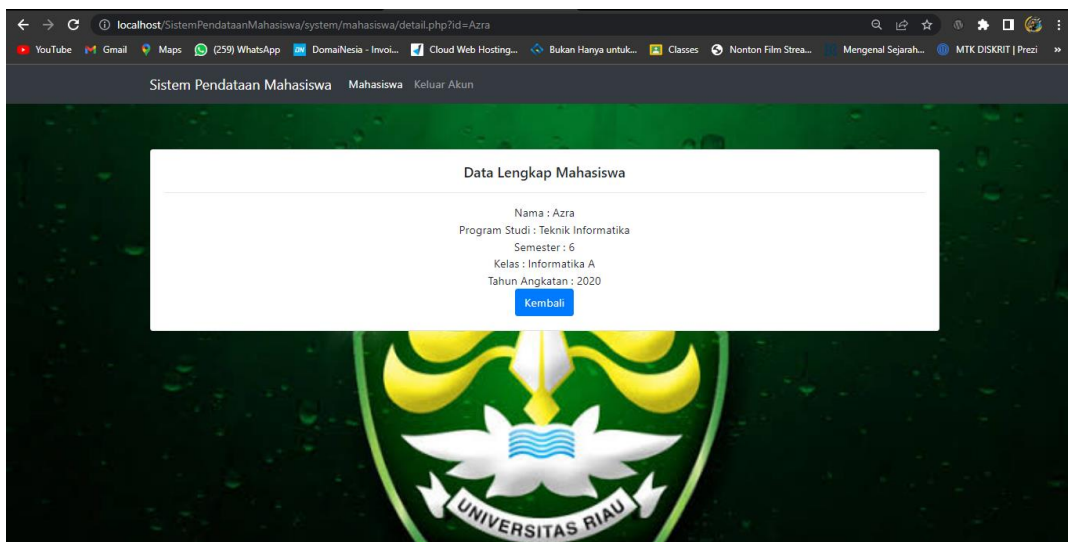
localhost/SistemPendataanMahasiswa/system/mahasiswa/detail.php?id=Azra

YouTube Gmail Maps (259) WhatsApp DomaiNesia - Invoi... Cloud Web Hosting... Bukan Hanya untuk... Classes Nonton Film Strea... Mengenal Sejarah... MTK DISKRIT | Prezi »

Sistem Pendataan Mahasiswa Mahasiswa Keluar Akun

Data Lengkap Mahasiswa

Nama : Azra
Program Studi : Teknik Informatika
Semester : 6
Kelas : Informatika A
Tahun Angkatan : 2020

Kembali

UNIVERSITAS RIAU